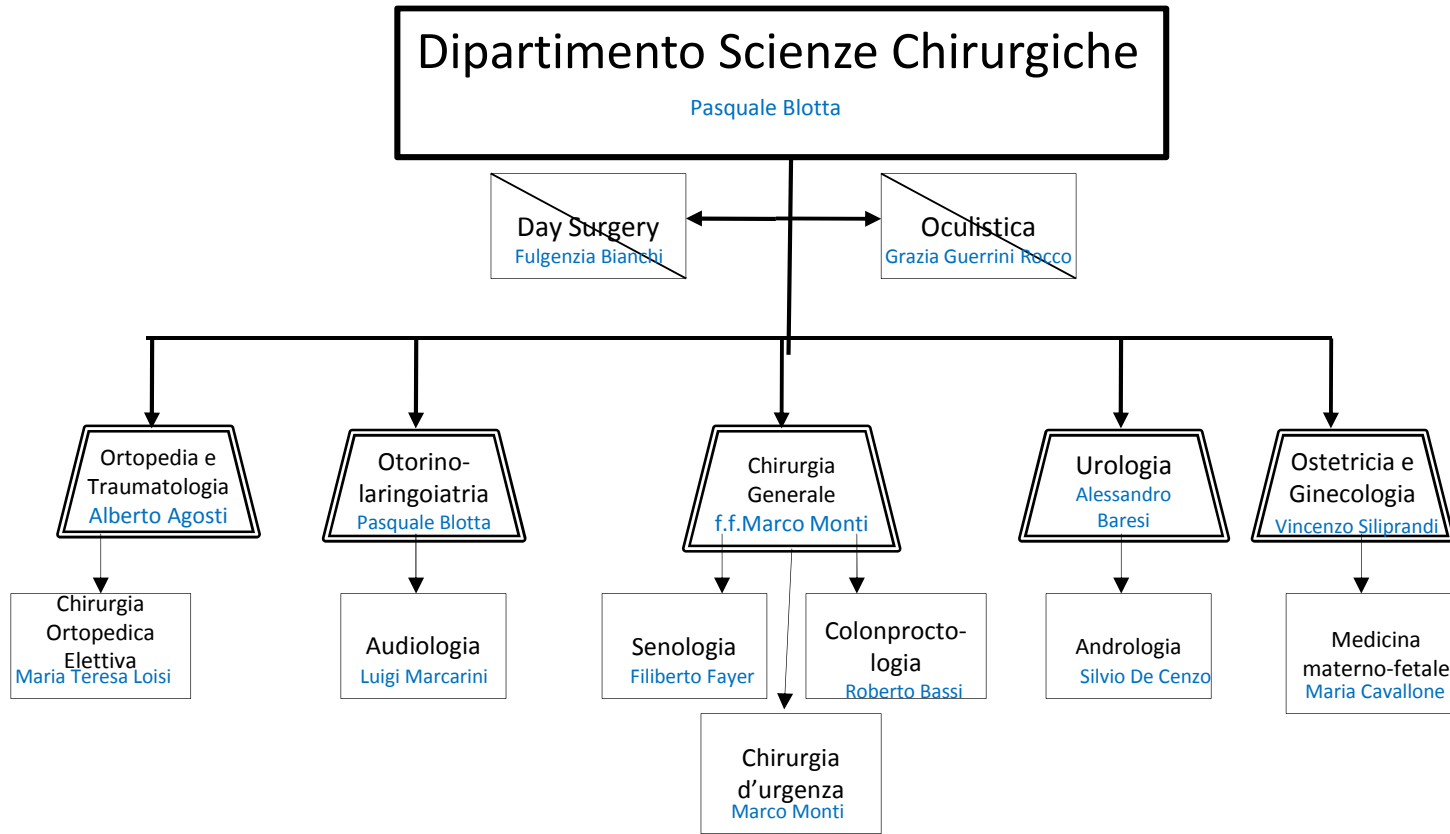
Dipartimento Scienze Chirurgiche
Pasquale Blotta

Day Surgery
Fulgenzia Bianchi

Oculistica
Grazia Guerrini Rocco

Ortopedia e Traumatologia
Alberto Agosti

Otorinolaringoiatria
Pasquale Blotta

Chirurgia Generale
f.f.Marco Monti

Urologia
Alessandro Baresi

Ostetricia e Ginecologia
Vincenzo Siliprandi

Chirurgia Ortopedica Elettiva
Maria Teresa Loisi

Audiologia
Luigi Marcarini

Senologia
Filiberto Fayer

Colonproctologia
Roberto Bassi

Andrologia
Silvio De Cenzo

Medicina materno-fetale
Maria Cavallone

Chirurgia d'urgenza
Marco Monti